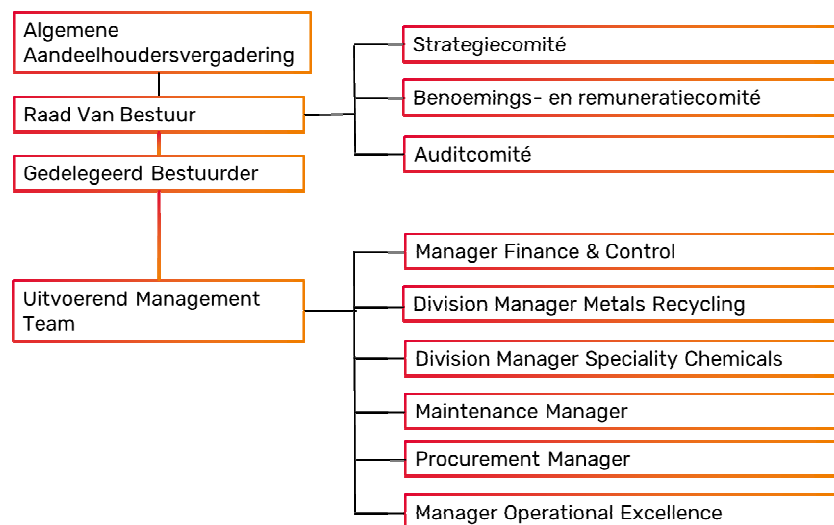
Algemene Aandeelhoudersvergadering

Raad Van Bestuur

Gedelegeerd Bestuurder

Uitvoerend Management Team

Strategiecomité

Benoemings- en remuneratiecomité

Auditcomité

Manager Finance & Control

Division Manager Metals Recycling

Division Manager Speciality Chemicals

Maintenance Manager

Procurement Manager

Manager Operational Excellence